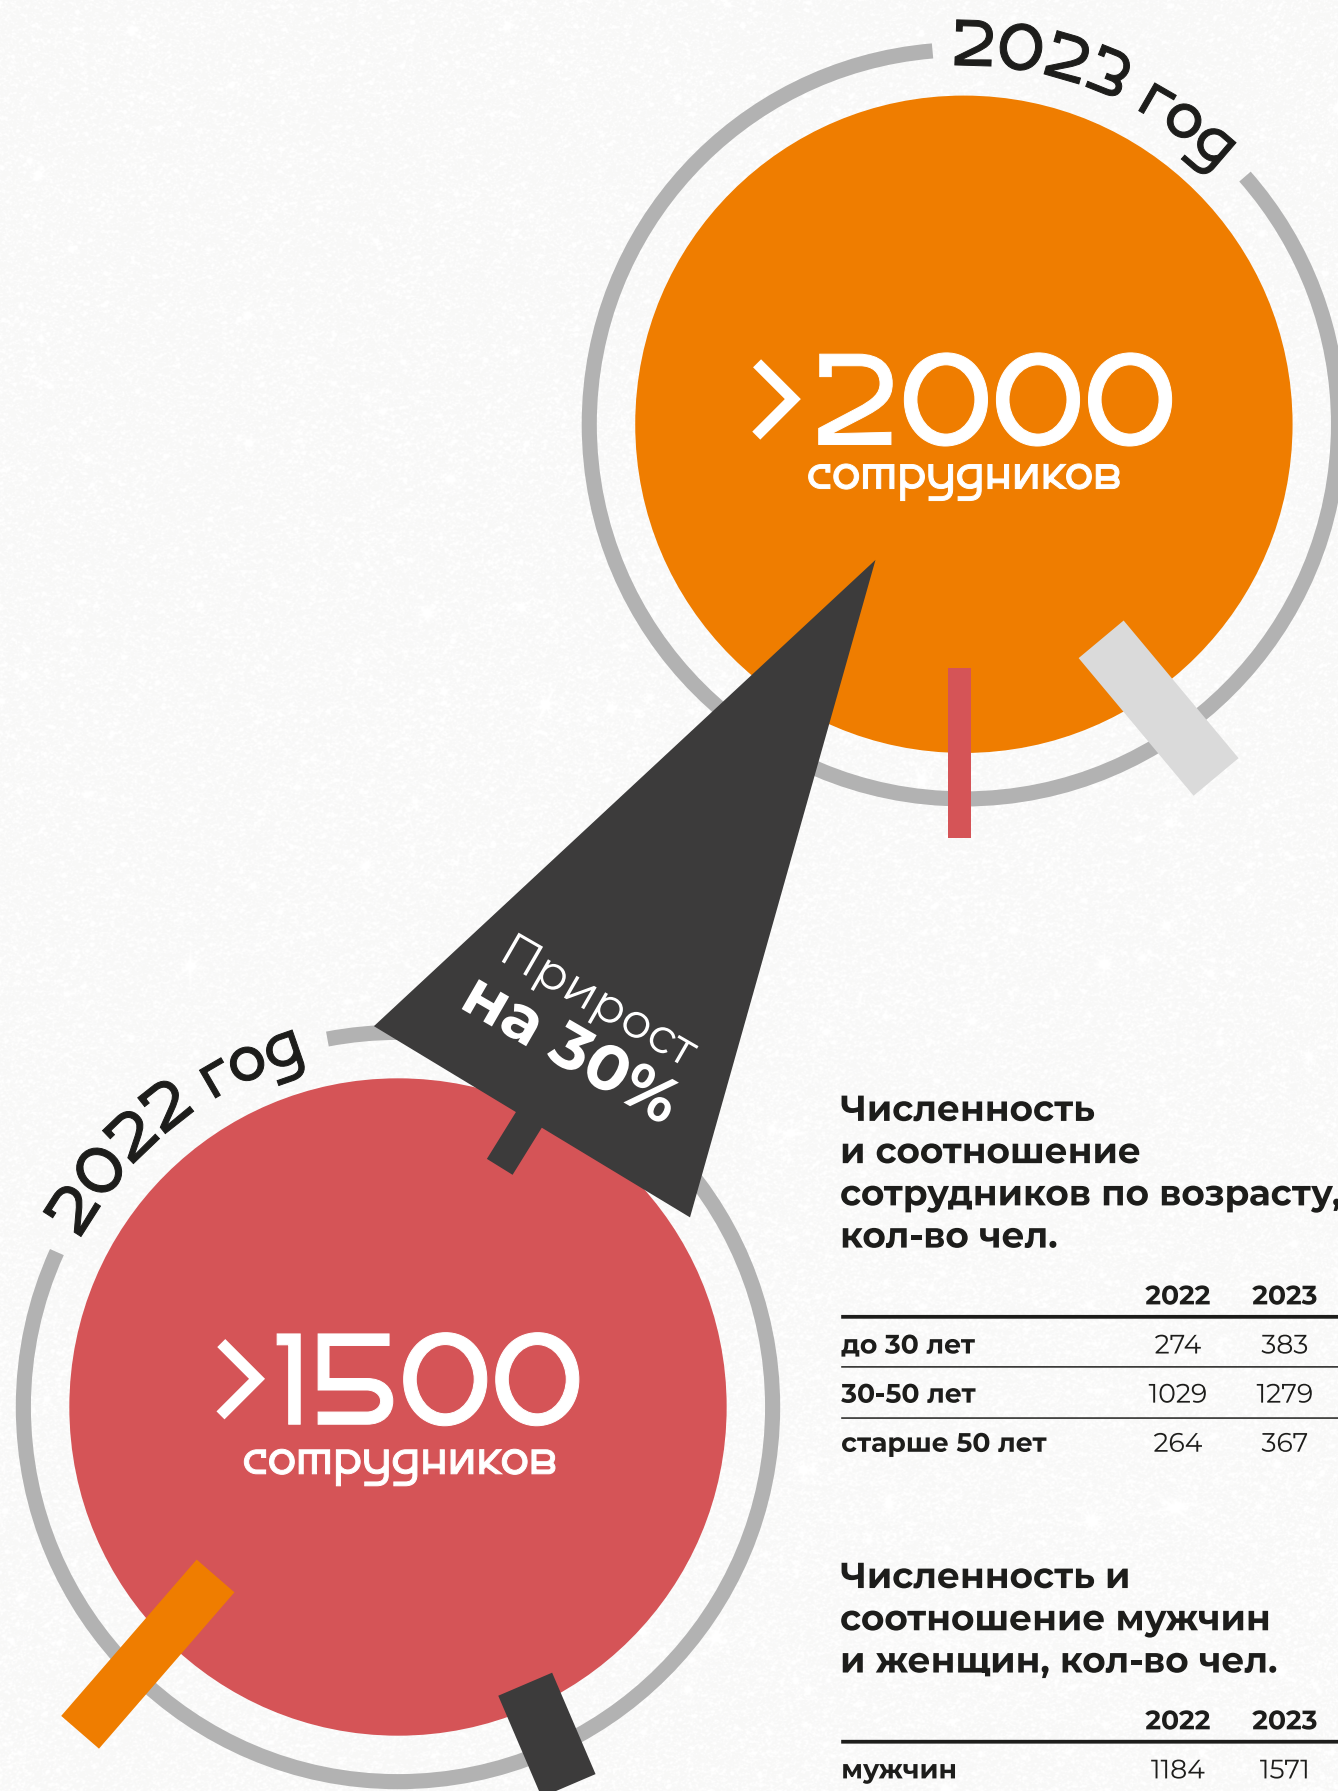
2023 год

>2000
сотрудников

Прирост
на 30%

2022 год

>1500
сотрудников

Численность и соотношение сотрудников по возрасту, кол-во чел.

| | 2022 | 2023 |
|---|---|---|
| до 30 лет | 274 | 383 |
| 30-50 лет | 1029 | 1279 |
| старше 50 лет | 264 | 367 |

Численность и соотношение мужчин и женщин, кол-во чел.

| | 2022 | 2023 |
|---|---|---|
| мужчин | 1184 | 1571 |